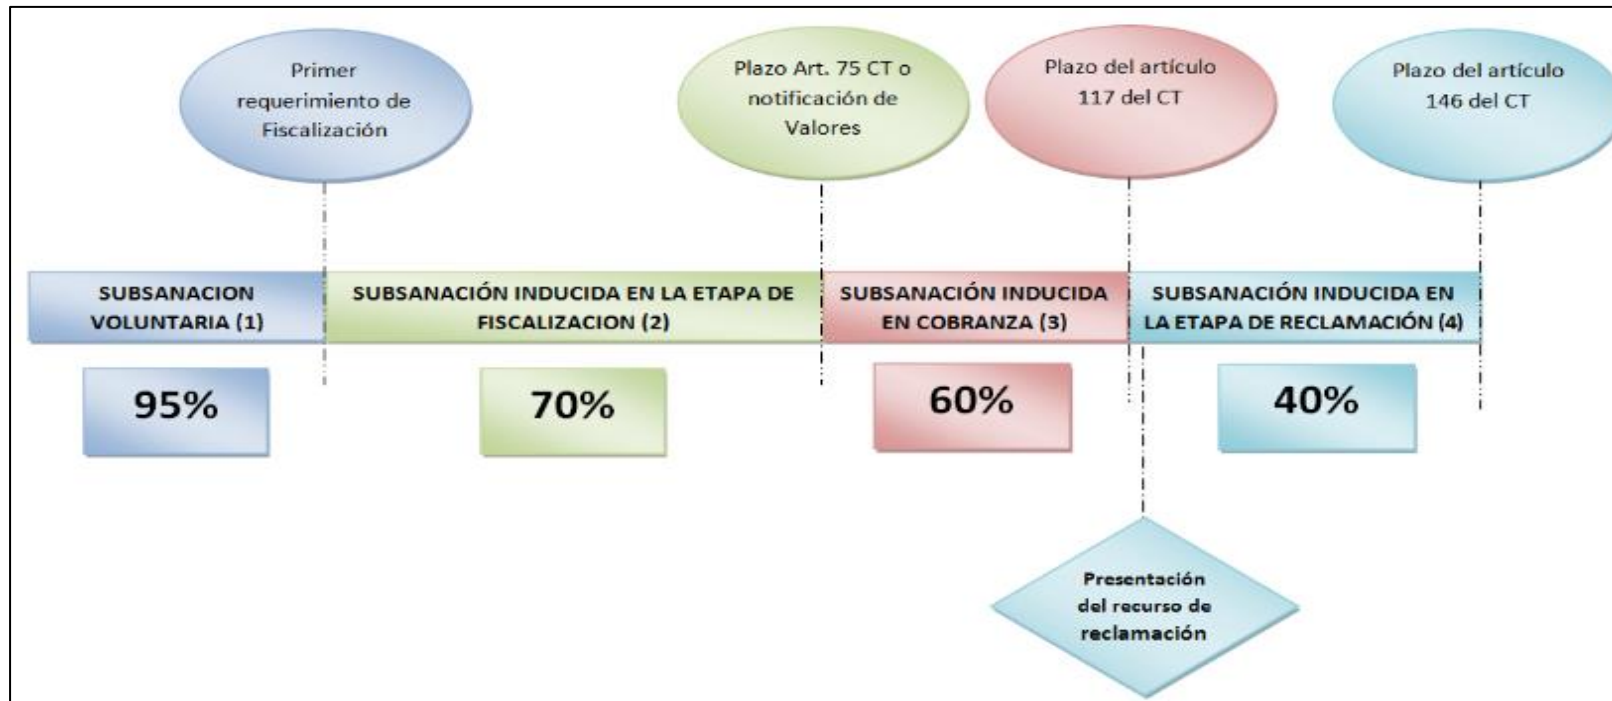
Primer requerimiento de Fiscalización

Plazo Art. 75 CT o notificación de Valores

Plazo del artículo 117 del CT

Plazo del artículo 146 del CT

SUBSANACION VOLUNTARIA (1)

SUBSANACIÓN INDUCIDA EN LA ETAPA DE FISCALIZACION (2)

SUBSANACIÓN INDUCIDA EN COBRANZA (3)

SUBSANACIÓN INDUCIDA EN LA ETAPA DE RECLAMACIÓN (4)

95%

70%

60%

40%

Presentación del recurso de reclamación